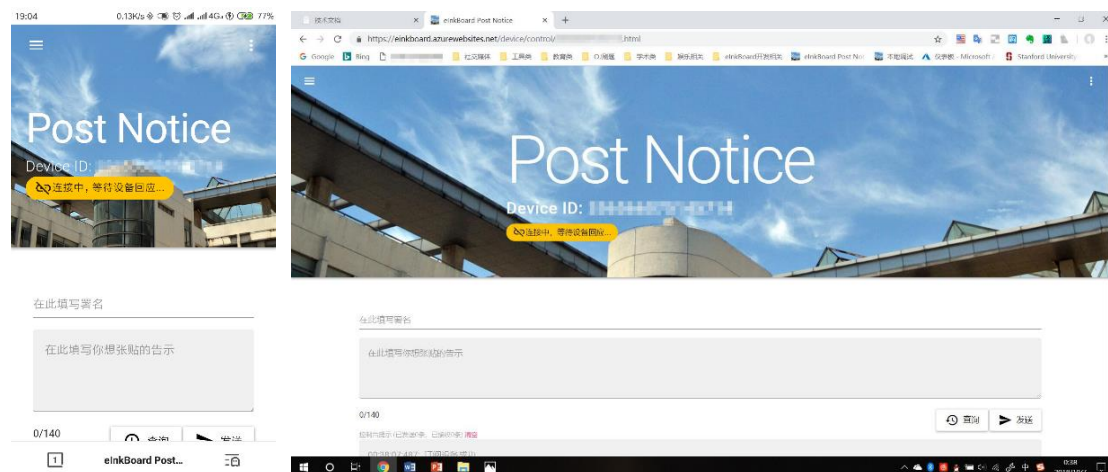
19:04 0.13K/s 4G 77%

Post Notice

Device ID: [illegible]

连接中，等待设备回应...

在此填写署名

在此填写你想张贴的告示

0/140

查询 发送

1 eInkBoard Post...

技术文档 × eInkBoard Post Notice × +

https://einkboard.azurewebsites.net/device/control/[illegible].html

Google Bing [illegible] 社交媒体 工具类 教育类 O.简报 学术类 娱乐相关 eInkBoard开发相关 eInkBoard Post Not 本地调试 仪表板 - Microsoft Stanford University

Post Notice

Device ID: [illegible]

连接中，等待设备回应...

在此填写署名

在此填写你想张贴的告示

0/140

查询 发送

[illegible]